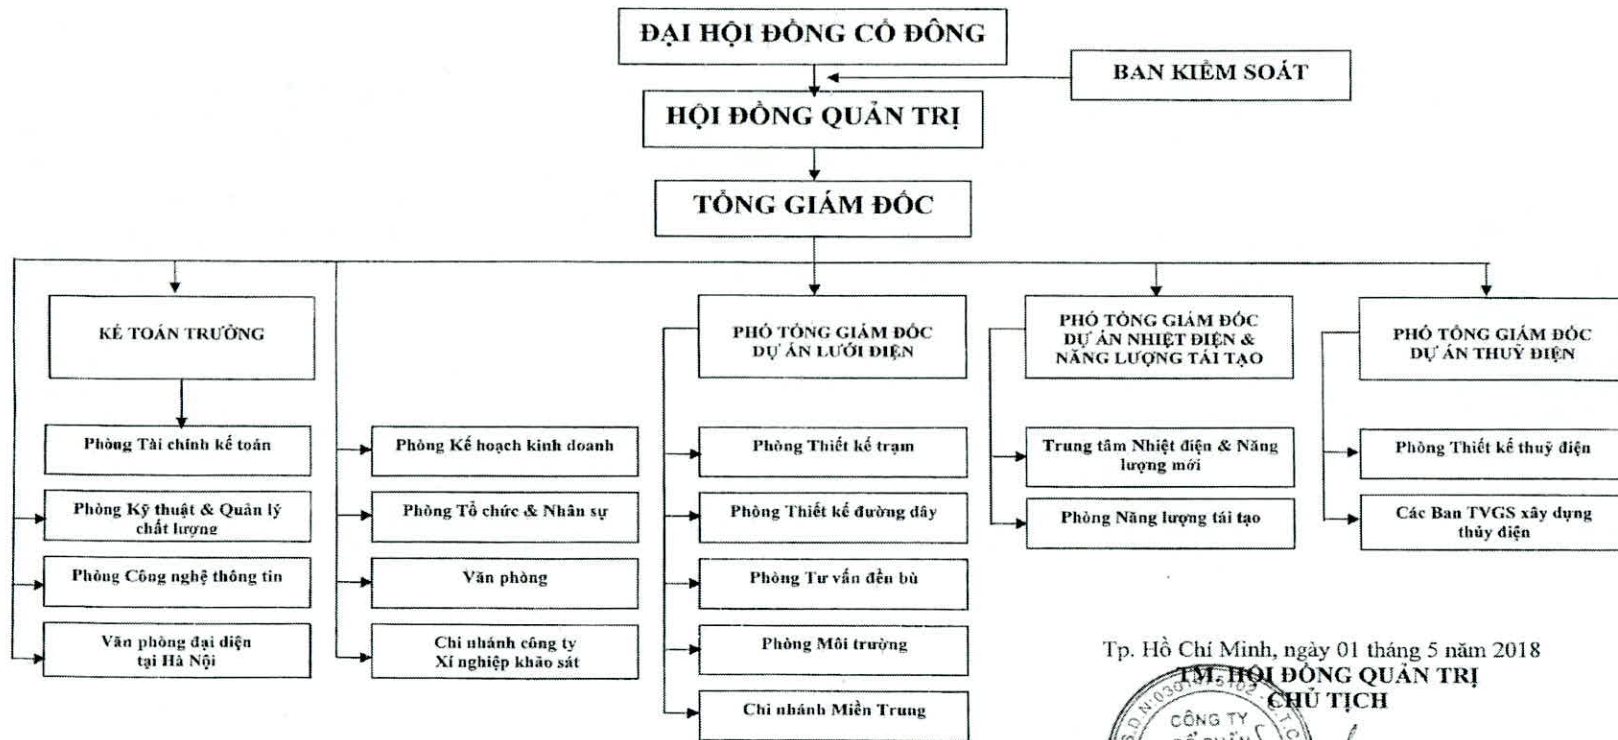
ĐẠI HỘI ĐỒNG CỔ ĐÔNG

BAN KIỂM SOÁT

HỘI ĐỒNG QUẢN TRỊ

TỔNG GIÁM ĐỐC

KẾ TOÁN TRƯỞNG

Phòng Tài chính kế toán

Phòng Kỹ thuật & Quản lý chất lượng

Phòng Công nghệ thông tin

Văn phòng đại diện tại Hà Nội

Phòng Kế hoạch kinh doanh

Phòng Tổ chức & Nhân sự

Văn phòng

Chi nhánh công ty Xí nghiệp khảo sát

PHÓ TỔNG GIÁM ĐỐC DỰ ÁN LƯỚI ĐIỆN

Phòng Thiết kế trạm

Phòng Thiết kế đường dây

Phòng Tư vấn đền bù

Phòng Môi trường

Chi nhánh Miền Trung

PHÓ TỔNG GIÁM ĐỐC DỰ ÁN NHIỆT ĐIỆN & NĂNG LƯỢNG TÁI TẠO

Trung tâm Nhiệt điện & Năng lượng mới

Phòng Năng lượng tái tạo

PHÓ TỔNG GIÁM ĐỐC DỰ ÁN THUỶ ĐIỆN

Phòng Thiết kế thuỷ điện

Các Ban TVGS xây dựng thủy điện

Tp. Hồ Chí Minh, ngày 01 tháng 5 năm 2018
TM. HỘI ĐỒNG QUẢN TRỊ
CHỦ TỊCH

CÔNG TY
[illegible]